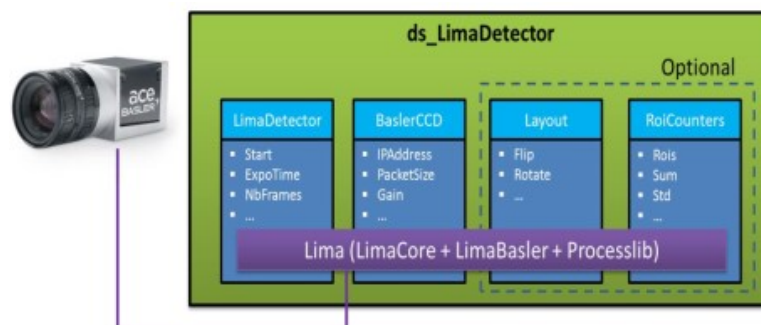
ace
BASLER

ds_LimaDetector

Optional

LimaDetector
- Start
- ExpoTime
- NbFrames
- ...

BaslerCCD
- IPAddress
- PacketSize
- Gain
- ...

Layout
- Flip
- Rotate
- ...

RoiCounters
- Rois
- Sum
- Std
- ...

Lima (LimaCore + LimaBasler + Processlib)